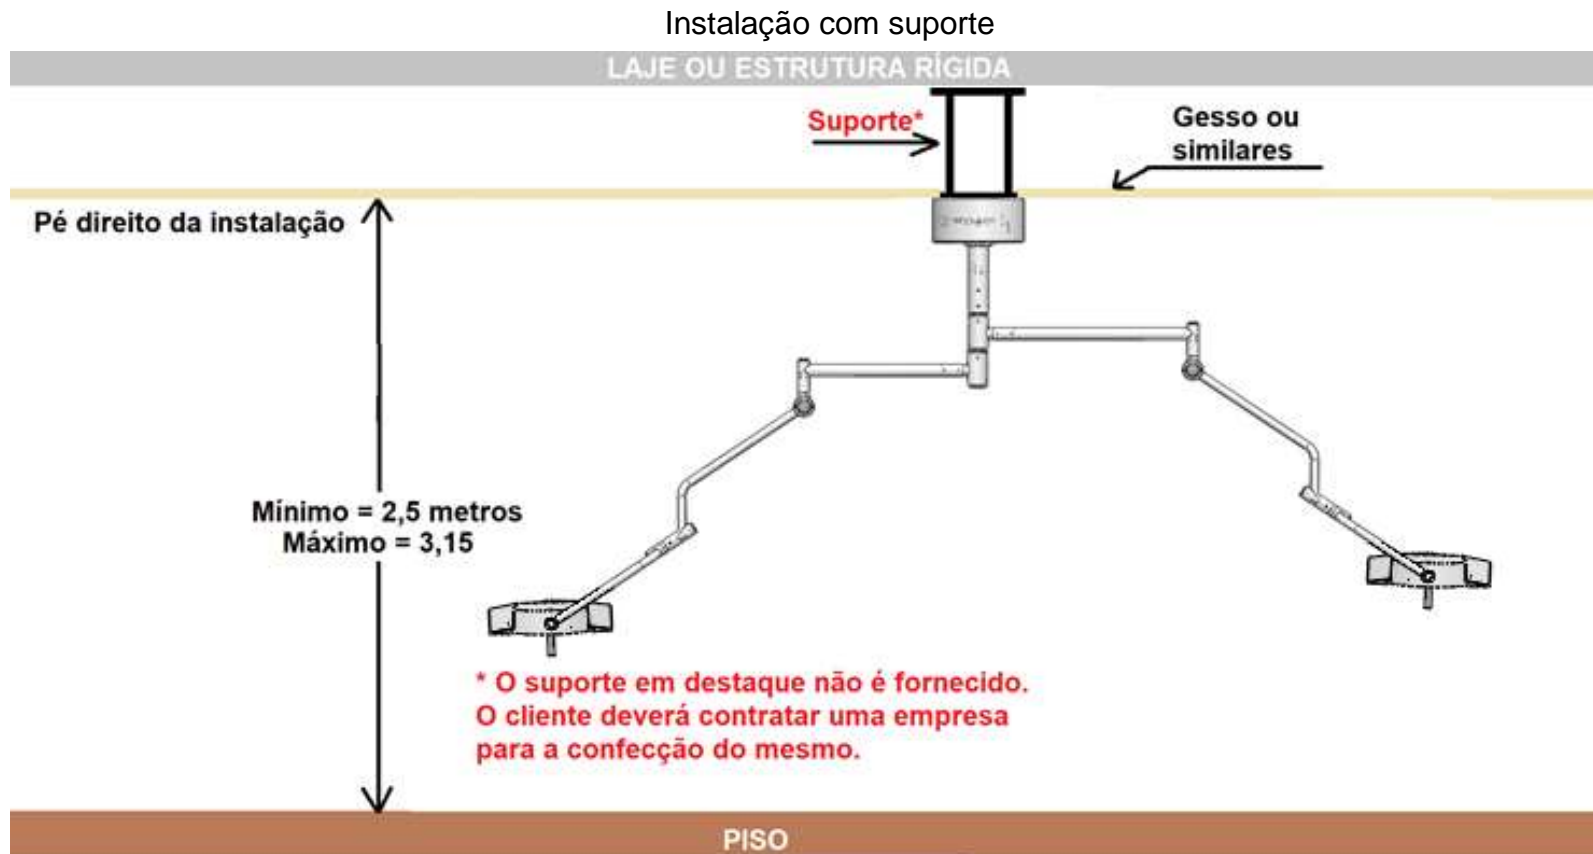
Instalação com suporte

LAJE OU ESTRUTURA RÍGIDA

Suporte*

Gesso ou similares

Pé direito da instalação

Mínimo = 2,5 metros
Máximo = 3,15

* O suporte em destaque não é fornecido. O cliente deverá contratar uma empresa para a confecção do mesmo.

PISO